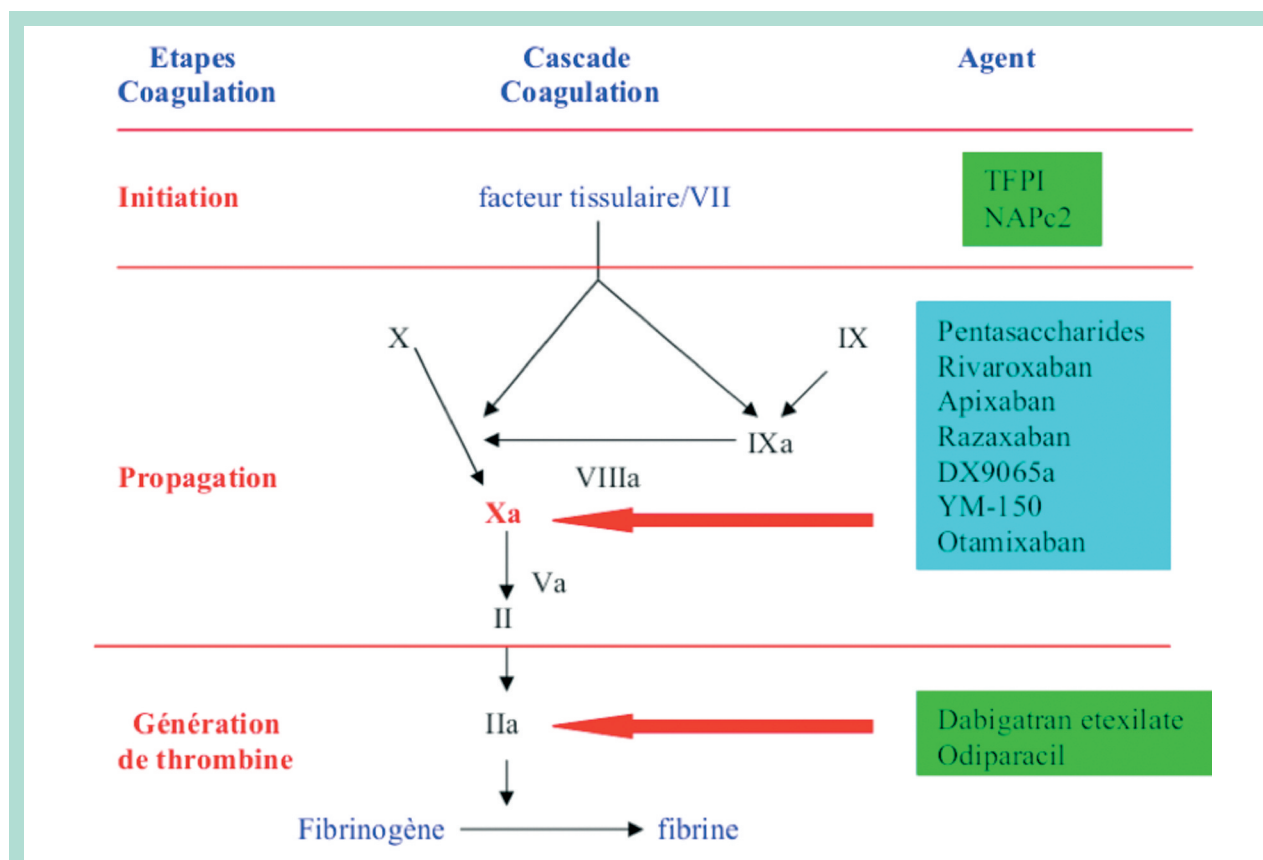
Etapes Coagulation

Cascade Coagulation

Agent

Initiation

facteur tissulaire/VII

TFPI
NAPc2

X

IX

IXa

Propagation

VIIIa

Xa

Va

II

Pentasaccharides
Rivaroxaban
Apixaban
Razaxaban
DX9065a
YM-150
Otamixaban

Génération de thrombine

IIa

Dabigatran etexilate
Odiparacil

Fibrinogène

fibrine